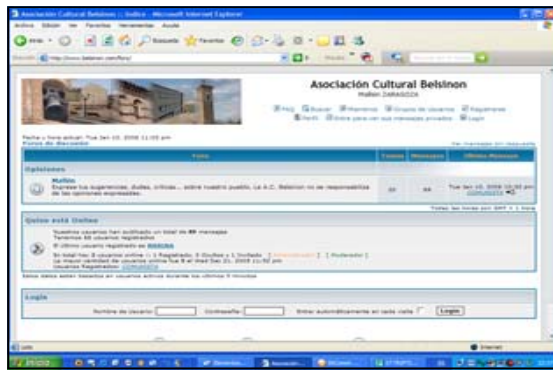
Asociación Cultural Belsinon :: Índice - Microsoft Internet Explorer

Asociación Cultural Belsinon
Mallén ZARAGOZA

FAQ Buscar Miembros Grupos de usuarios Registrarse
Perfil Entre para ver sus mensajes privados Login

Fecha y hora actual: Tue Jan 10, 2006 11:05 pm
Foros de discusión

| Foro | Temas | Mensajes | Último Mensaje |
|---|---|---|---|
| Opiniones | | | |
| Mallén Exprese tus sugerencias, dudas, críticas... sobre nuestro pueblo. La A.C. Belsinon no se responsabiliza de las opiniones expresadas. | 30 | 84 | Tue Jan 10, 2006 10:50 pm |

Todas las horas son GMT + 1 Hora

Quien está Online
Nuestros usuarios han publicado un total de 84 mensajes
Tenemos 48 usuarios registrados
El último usuario registrado es
En total hay 3 usuarios online :: 1 Registrado, 0 Ocultos y 1 Invitado [ Administrador ] [ Moderador ]
La mayor cantidad de usuarios online fue 9 el Wed Dec 21, 2005 11:52 pm
Usuarios Registrados:
Estos datos están basados en usuarios activos durante los últimos 5 minutos

Login
Nombre de Usuario: Contraseña: Entrar automáticamente en cada visita Login

Inicio Internet